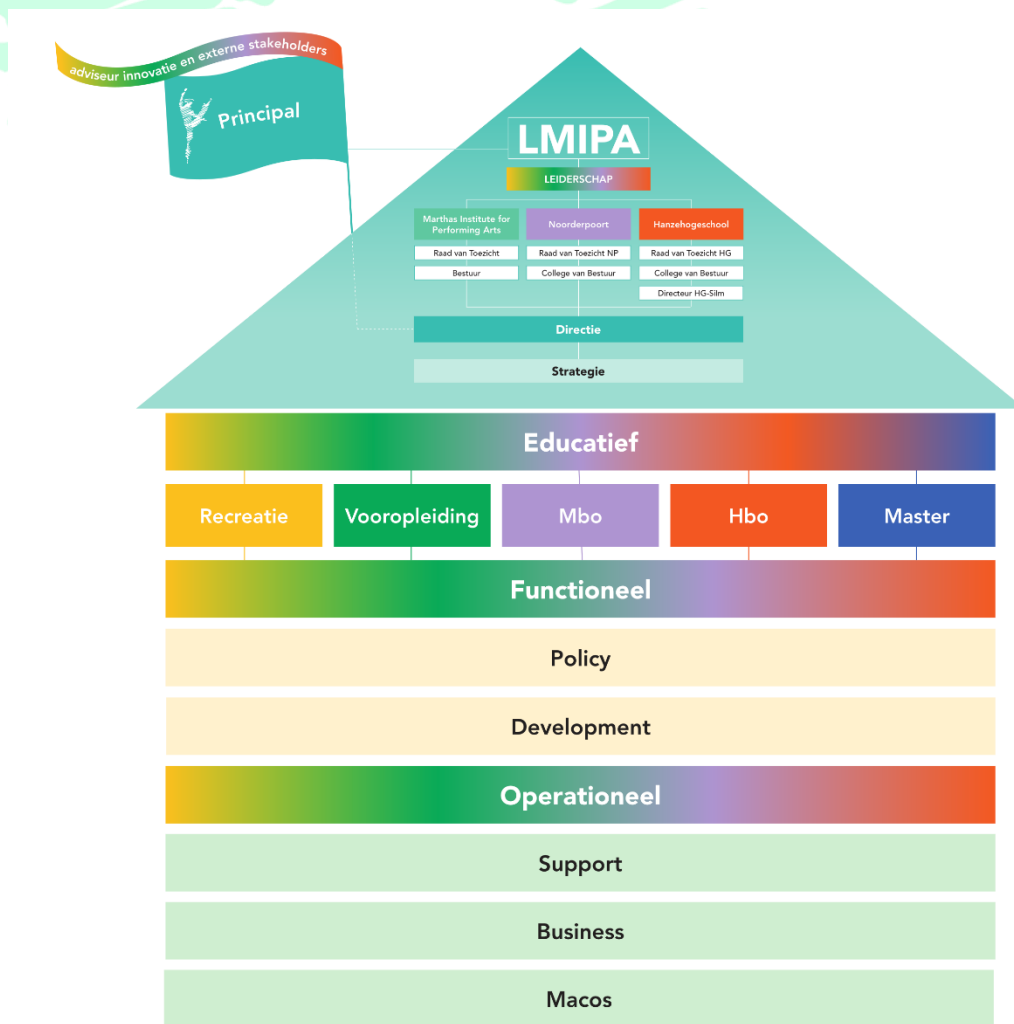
adviseur innovatie en externe stakeholders

Principal

LMIPA

LEIDERSCHAP

| Marthas Institute for Performing Arts | Noorderpoort | Hanzehogeschool |
|---|---|---|
| Raad van Toezicht | Raad van Toezicht NP | Raad van Toezicht HG |
| Bestuur | College van Bestuur | College van Bestuur |
| | | Directeur HG-Silm |

Directie

Strategie

Educatief

Recreatie

Vooropleiding

Mbo

Hbo

Master

Functioneel

Policy

Development

Operationeel

Support

Business

Macos